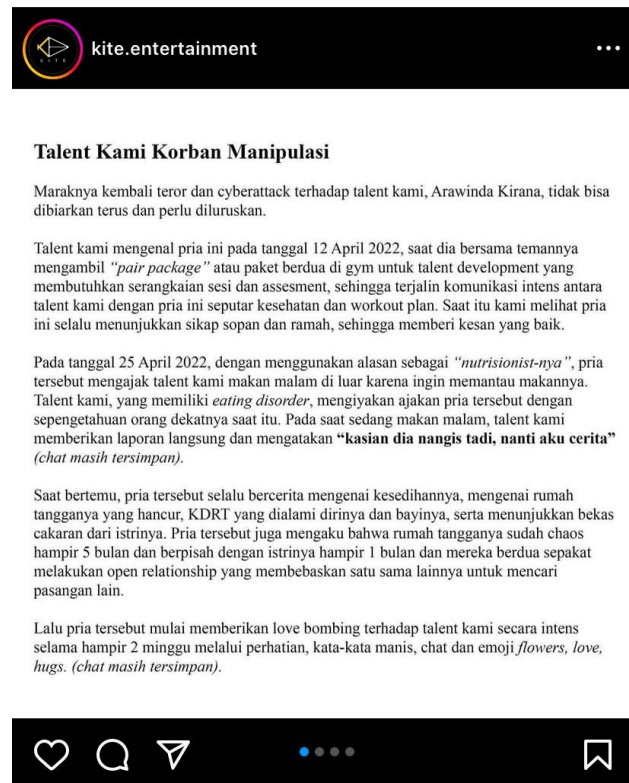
kite.entertainment

KITE

Talent Kami Korban Manipulasi

Maraknya kembali teror dan cyberattack terhadap talent kami, Arawinda Kirana, tidak bisa dibiarkan terus dan perlu diluruskan.

Talent kami mengenal pria ini pada tanggal 12 April 2022, saat dia bersama temannya mengambil "pair package" atau paket berdua di gym untuk talent development yang membutuhkan serangkaian sesi dan assesment, sehingga terjalin komunikasi intens antara talent kami dengan pria ini seputar kesehatan dan workout plan. Saat itu kami melihat pria ini selalu menunjukkan sikap sopan dan ramah, sehingga memberi kesan yang baik.

Pada tanggal 25 April 2022, dengan menggunakan alasan sebagai "nutrisionist-nya", pria tersebut mengajak talent kami makan malam di luar karena ingin memantau makannya. Talent kami, yang memiliki eating disorder, mengiyakan ajakan pria tersebut dengan sepengetahuan orang dekatnya saat itu. Pada saat sedang makan malam, talent kami memberikan laporan langsung dan mengatakan "kasian dia nangis tadi, nanti aku cerita" (chat masih tersimpan).

Saat bertemu, pria tersebut selalu bercerita mengenai kesedihannya, mengenai rumah tangganya yang hancur, KDRT yang dialami dirinya dan bayinya, serta menunjukkan bekas cakaran dari istrinya. Pria tersebut juga mengaku bahwa rumah tangganya sudah chaos hampir 5 bulan dan berpisah dengan istrinya hampir 1 bulan dan mereka berdua sepakat melakukan open relationship yang membebaskan satu sama lainnya untuk mencari pasangan lain.

Lalu pria tersebut mulai memberikan love bombing terhadap talent kami secara intens selama hampir 2 minggu melalui perhatian, kata-kata manis, chat dan emoji flowers, love, hugs. (chat masih tersimpan).